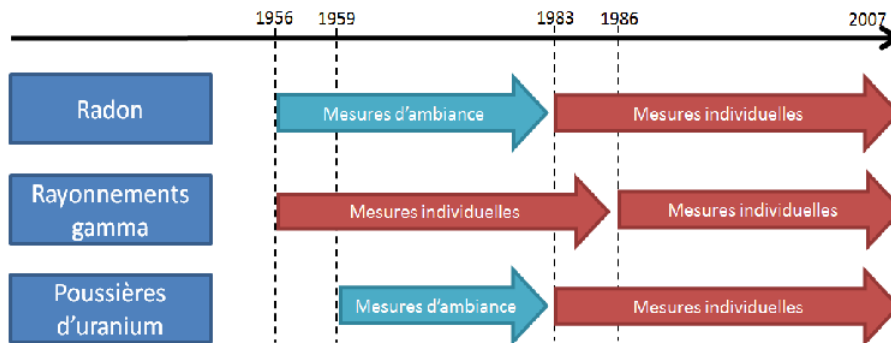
1956 1959 1983 1986 2007

Radon

Mesures d'ambiance

Mesures individuelles

Rayonnements gamma

Mesures individuelles

Mesures individuelles

Poussières d'uranium

Mesures d'ambiance

Mesures individuelles